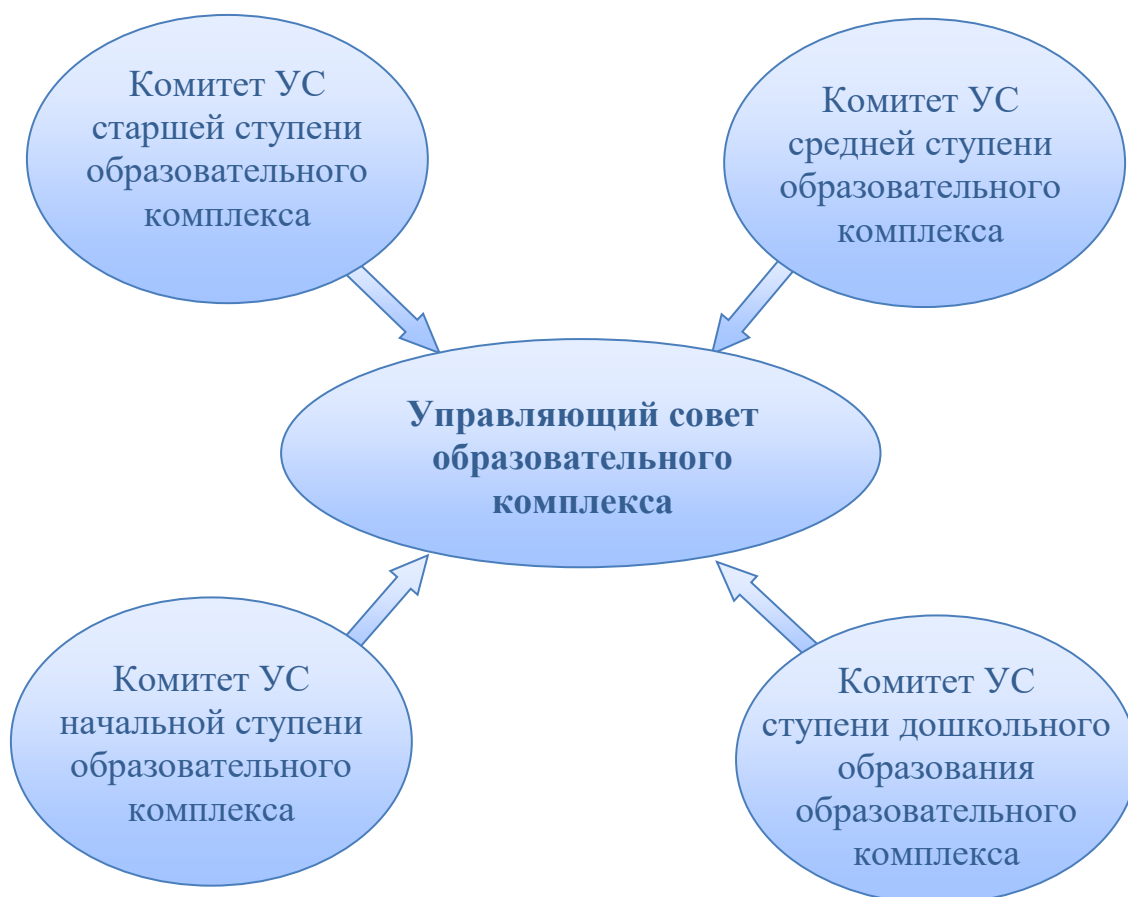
Комитет УС старшей ступени образовательного комплекса

Комитет УС средней ступени образовательного комплекса

**Управляющий совет образовательного комплекса**

Комитет УС начальной ступени образовательного комплекса

Комитет УС ступени дошкольного образования образовательного комплекса